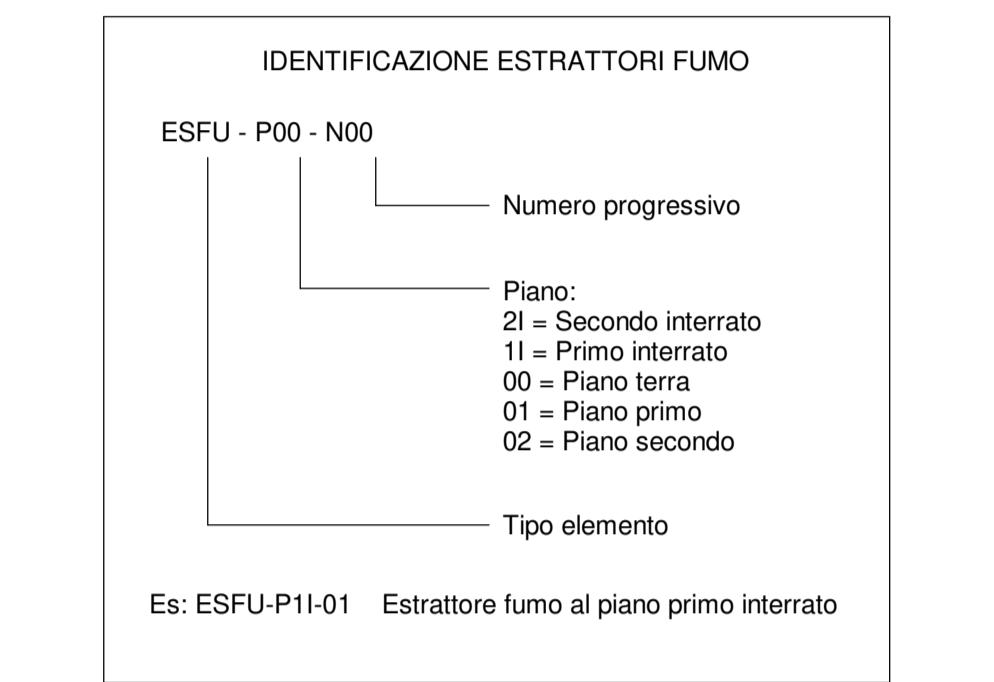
IDENTIFICAZIONE ESTRATTORI FUMO

ESFU - P00 - N00

Numero progressivo

Piano:
2I = Secondo interrato
1I = Primo interrato
00 = Piano terra
01 = Piano primo
02 = Piano secondo

Tipo elemento

Es: ESFU-P1I-01 Estrattore fumo al piano primo interrato